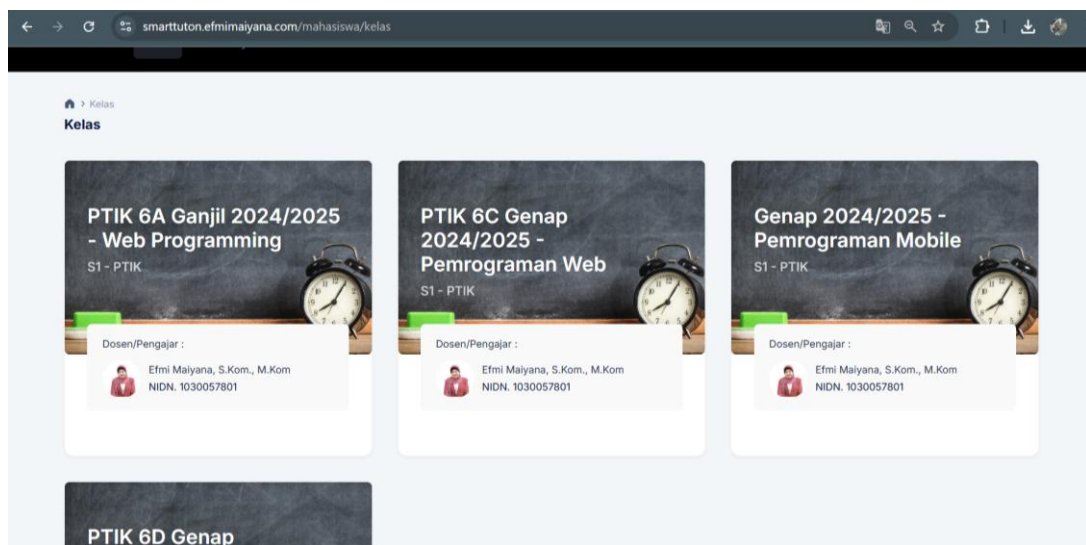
smarttuton.efmimaiyana.com/mahasiswa/kelas

> Kelas

Kelas

PTIK 6A Ganjil 2024/2025 - Web Programming

S1 - PTIK

Dosen/Pengajar :

Efmi Maiyana, S.Kom., M.Kom
NIDN. 1030057801

PTIK 6C Genap 2024/2025 - Pemrograman Web

S1 - PTIK

Dosen/Pengajar :

Efmi Maiyana, S.Kom., M.Kom
NIDN. 1030057801

Genap 2024/2025 - Pemrograman Mobile

S1 - PTIK

Dosen/Pengajar :

Efmi Maiyana, S.Kom., M.Kom
NIDN. 1030057801

PTIK 6D Genap